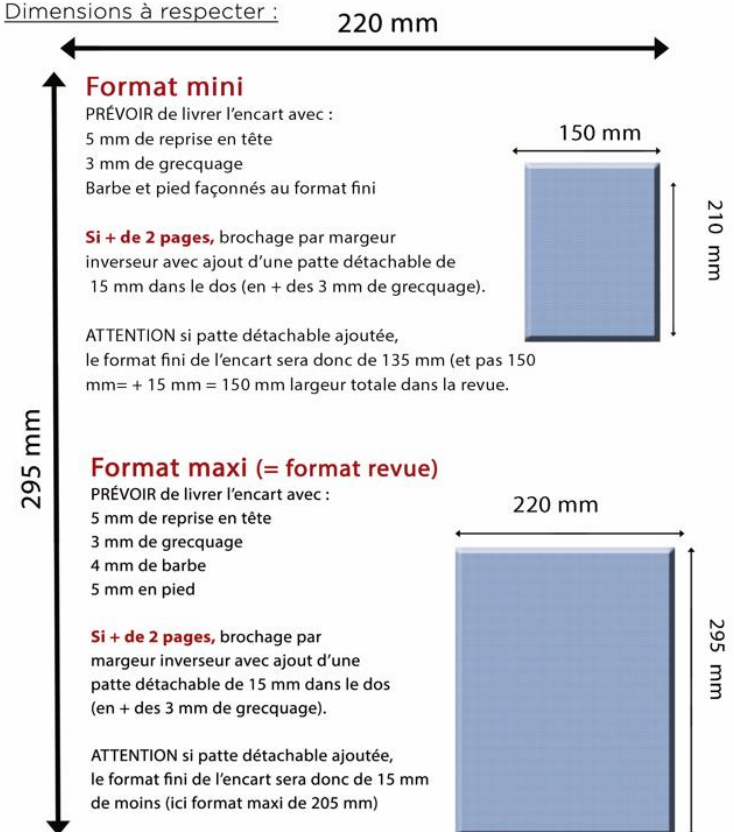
Dimensions à respecter :

220 mm

295 mm

Format mini

PRÉVOIR de livrer l'encart avec :
5 mm de reprise en tête
3 mm de grecquage
Barbe et pied façonnés au format fini

150 mm

210 mm

Si + de 2 pages, brochage par margeur inverseur avec ajout d'une patte détachable de 15 mm dans le dos (en + des 3 mm de grecquage).

ATTENTION si patte détachable ajoutée, le format fini de l'encart sera donc de 135 mm (et pas 150 mm= + 15 mm = 150 mm largeur totale dans la revue.

Format maxi (= format revue)

PRÉVOIR de livrer l'encart avec :
5 mm de reprise en tête
3 mm de grecquage
4 mm de barbe
5 mm en pied

220 mm

295 mm

Si + de 2 pages, brochage par margeur inverseur avec ajout d'une patte détachable de 15 mm dans le dos (en + des 3 mm de grecquage).

ATTENTION si patte détachable ajoutée, le format fini de l'encart sera donc de 15 mm de moins (ici format maxi de 205 mm)